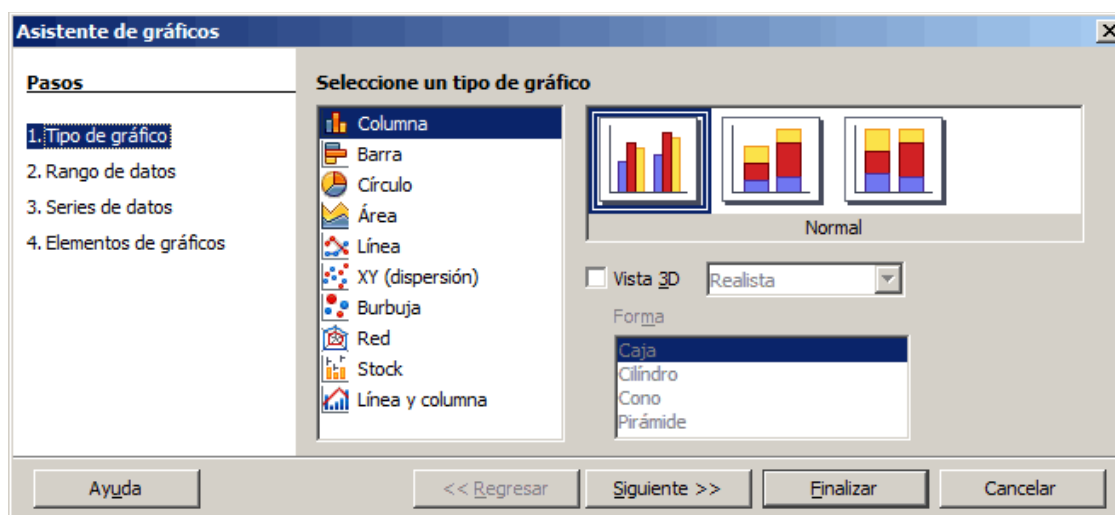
Asistente de gráficos

Pasos

1. Tipo de gráfico
2. Rango de datos
3. Series de datos
4. Elementos de gráficos

Seleccione un tipo de gráfico

Columna
Barra
Círculo
Área
Línea
XY (dispersión)
Burbuja
Red
Stock
Línea y columna

Normal

Vista 3D
Realista

Forma
Caja
Cilindro
Cono
Pirámide

Ayuda
<< Regresar
Siguiente >>
Finalizar
Cancelar